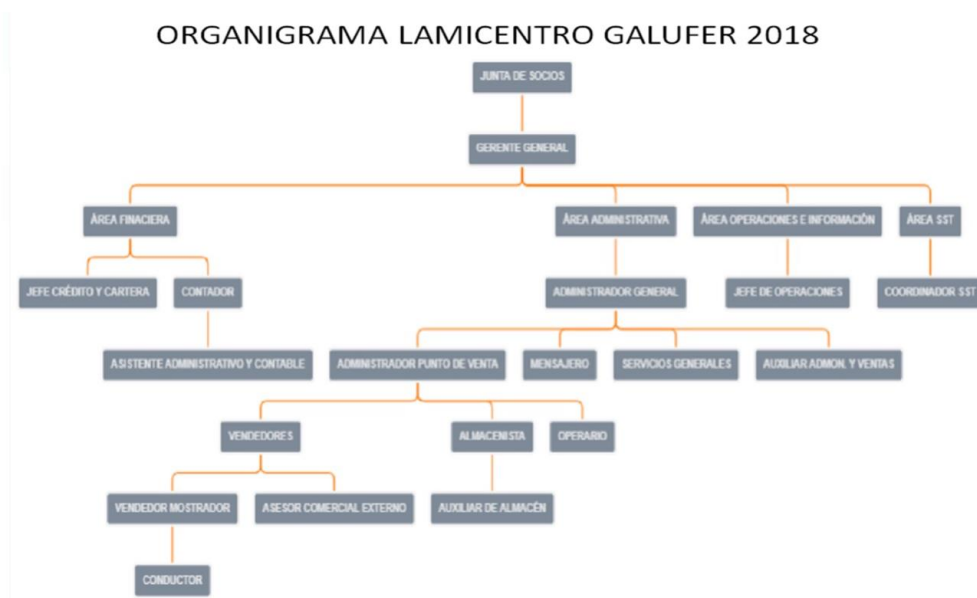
ORGANIGRAMA LAMICENTRO GALUFER 2018

JUNTA DE SOCIOS

GERENTE GENERAL

ÁREA FINACIERA

ÁREA ADMINISTRATIVA

ÁREA OPERACIONES E INFORMACIÓN

ÁREA SST

JEFE CRÉDITO Y CARTERA

CONTADOR

ADMINISTRADOR GENERAL

JEFE DE OPERACIONES

COORDINADOR SST

ASISTENTE ADMINISTRATIVO Y CONTABLE

ADMINISTRADOR PUNTO DE VENTA

MENSAJERO

SERVICIOS GENERALES

AUXILIAR ADMON. Y VENTAS

VENDEDORES

ALMACENISTA

OPERARIO

VENDEDOR MOSTRADOR

ASESOR COMERCIAL EXTERNO

AUXILIAR DE ALMACÉN

CONDUCTOR